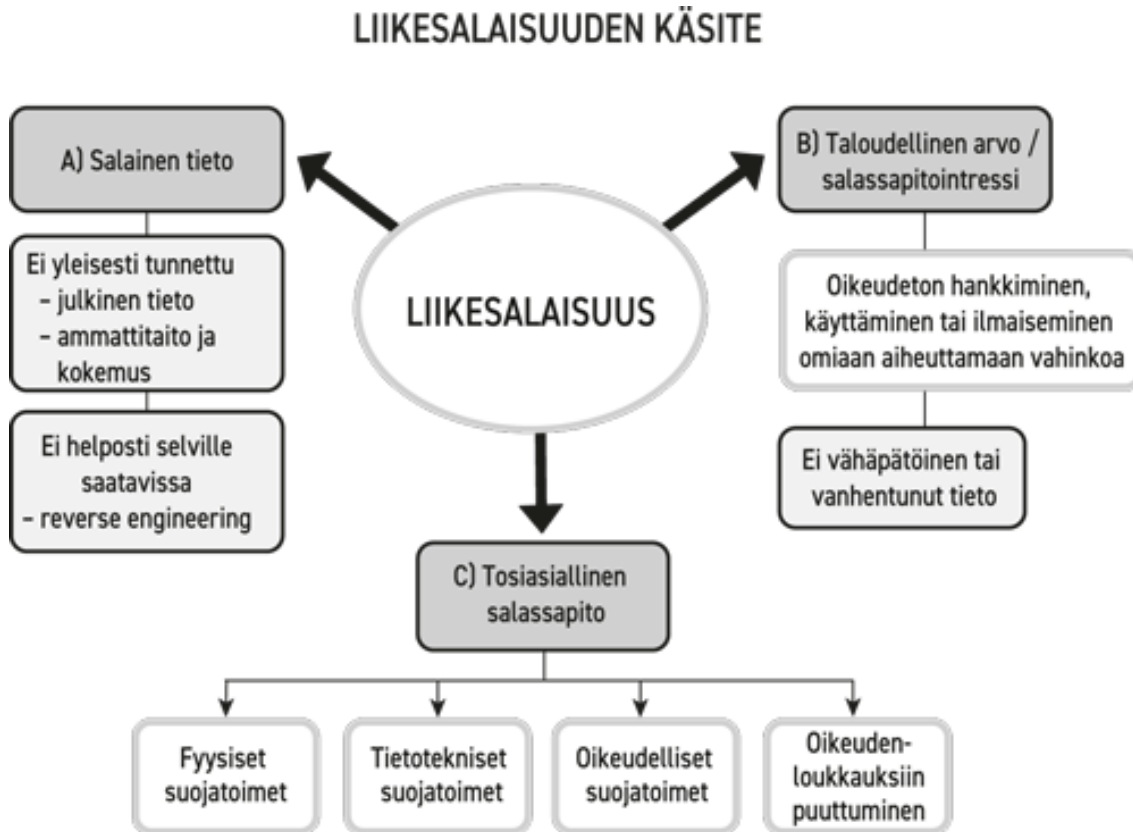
LIIKESALAISUUDEN KÄSITE

A) Salainen tieto

Ei yleisesti tunnettu
– julkinen tieto
– ammattitaito ja kokemus

Ei helposti selville saatavissa
– reverse engineering

LIIKESALAISUUS

B) Taloudellinen arvo / salassapitointressi

Oikeudeton hankkiminen, käyttäminen tai ilmaiseminen omiaan aiheuttamaan vahinkoa

Ei vähäpätöinen tai vanhentunut tieto

C) Tosiasiallinen salassapito

Fyysiset suojatoimet

Tietotekniset suojatoimet

Oikeudelliset suojatoimet

Oikeudenloukkauksiin puuttuminen